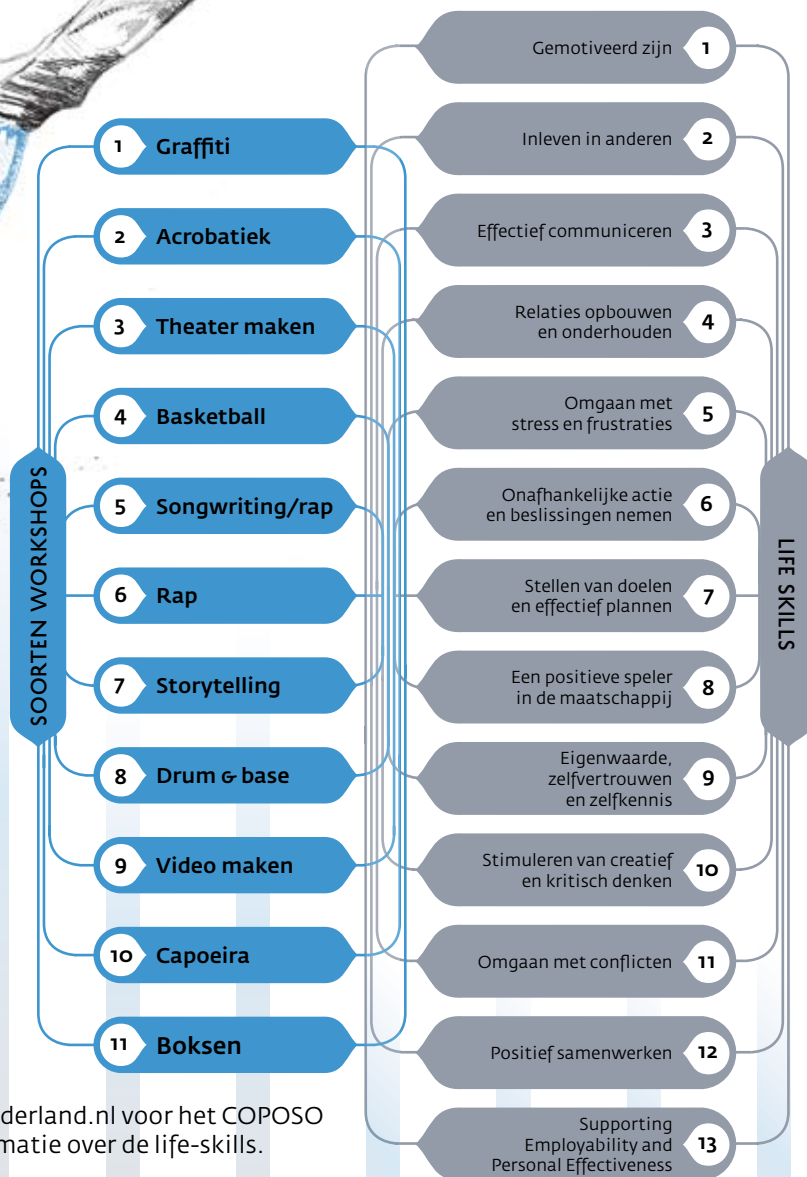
SOORTEN WORKSHOPS

1 Graffiti
2 Acrobatiek
3 Theater maken
4 Basketball
5 Songwriting/rap
6 Rap
7 Storytelling
8 Drum & base
9 Video maken
10 Capoeira
11 Boksen

LIFE SKILLS

Gemotiveerd zijn 1
Inleven in anderen 2
Effectief communiceren 3
Relaties opbouwen en onderhouden 4
Omgaan met stress en frustraties 5
Onafhankelijke actie en beslissingen nemen 6
Stellen van doelen en effectief plannen 7
Een positieve speler in de maatschappij 8
Eigenwaarde, zelfvertrouwen en zelfkennis 9
Stimuleren van creatief en kritisch denken 10
Omgaan met conflicten 11
Positief samenwerken 12
Supporting Employability and Personal Effectiveness 13

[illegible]derland.nl voor het COPOSO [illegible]matie over de life-skills.